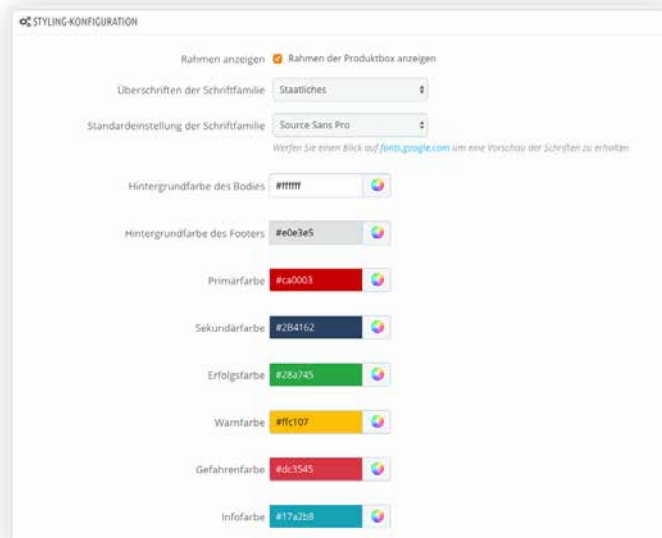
STYLING-KONFIGURATION

Rahmen anzeigen Rahmen der Produktbox anzeigen

Überschriften der Schriftfamilie Staatliches

Standardeinstellung der Schriftfamilie Source Sans Pro

Werfen Sie einen Blick auf fonts.google.com um eine Vorschau der Schriften zu erhalten

Hintergrundfarbe des Bodies #ffffff

Hintergrundfarbe des Footers #e0e3e5

Primärfarbe #ca0003

Sekundärfarbe #2B4162

Erfolgsfarbe #28a745

Warnfarbe #ffc107

Gefahrenfarbe #dc3545

Infofarbe #17a2b8